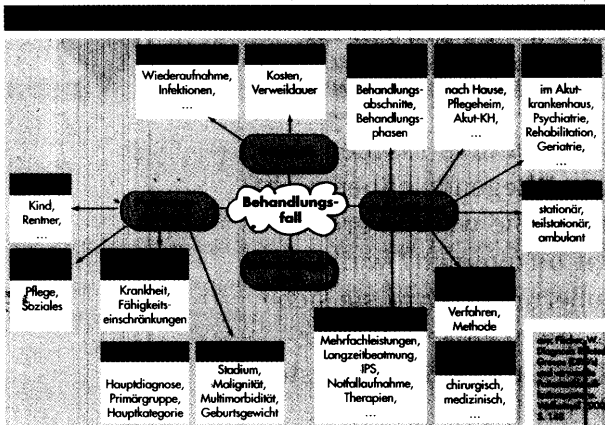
Wiederaufnahme, Infektionen, ...

Kosten, Verweildauer

Behandlungsabschnitte, Behandlungsphasen

nach Hause, Pflegeheim, Akut-KH, ...

im Akutkrankenhaus, Psychiatrie, Rehabilitation, Geriatrie, ...

Kind, Rentner, ...

Behandlungsfall

stationär, teilstationär, ambulant

Pflege, Soziales

Krankheit, Fähigkeitseinschränkungen

Verfahren, Methode

Mehrfachleistungen, Langzeitbeatmung, IPS, Notfallaufnahme, Therapien, ...

Hauptdiagnose, Primärgruppe, Hauptkategorie

Stadium, Malignität, Multimorbidität, Geburtsgewicht

chirurgisch, medizinisch, ...

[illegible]